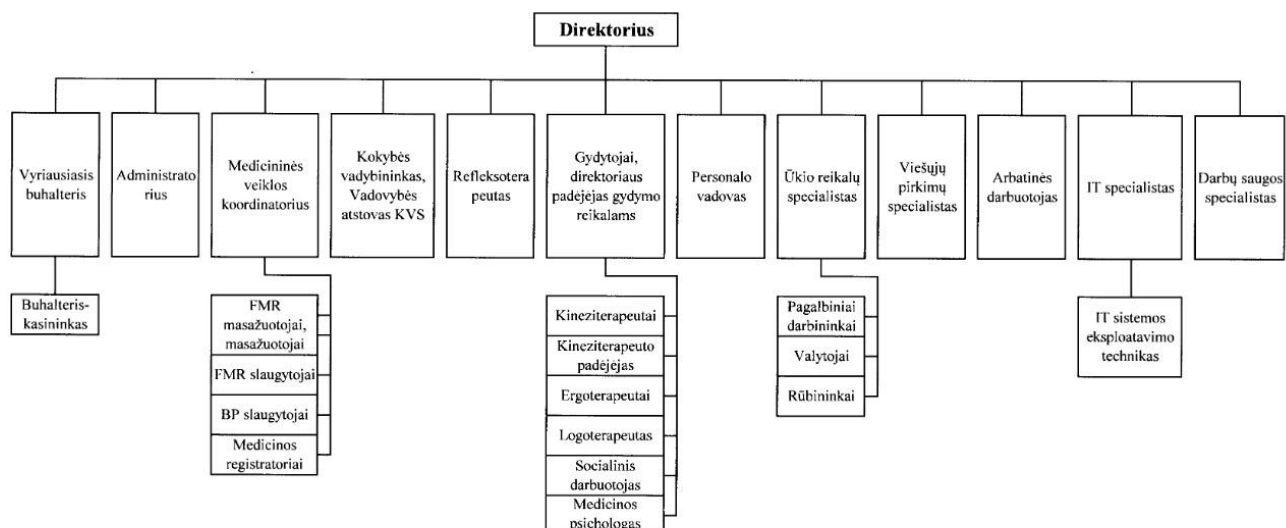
Direktorius

Vyriausiasis buhalteris

Buhalteris-kasininkas

Administratorius

Medicininės veiklos koordinatorius

FMR masažuotojai, masažuotojai

FMR slaugytojai

BP slaugytojai

Medicinos registratoriai

Kokybės vadybininkas, Vadovybės atstovas KVS

Refleksoterapeutas

Gydytojai, direktoriaus padėjėjas gydymo reikalams

Kineziterapeutai

Kineziterapeuto padėjėjas

Ergoterapeutai

Logoterapeutas

Socialinis darbuotojas

Medicinos psichologas

Personalo vadovas

Ūkio reikalų specialistas

Pagalbiniai darbininkai

Valytojai

Rūbininkai

Viešųjų pirkimų specialistas

Arbatinės darbuotojas

IT specialistas

IT sistemos eksploatavimo technikas

Darbų saugos specialistas